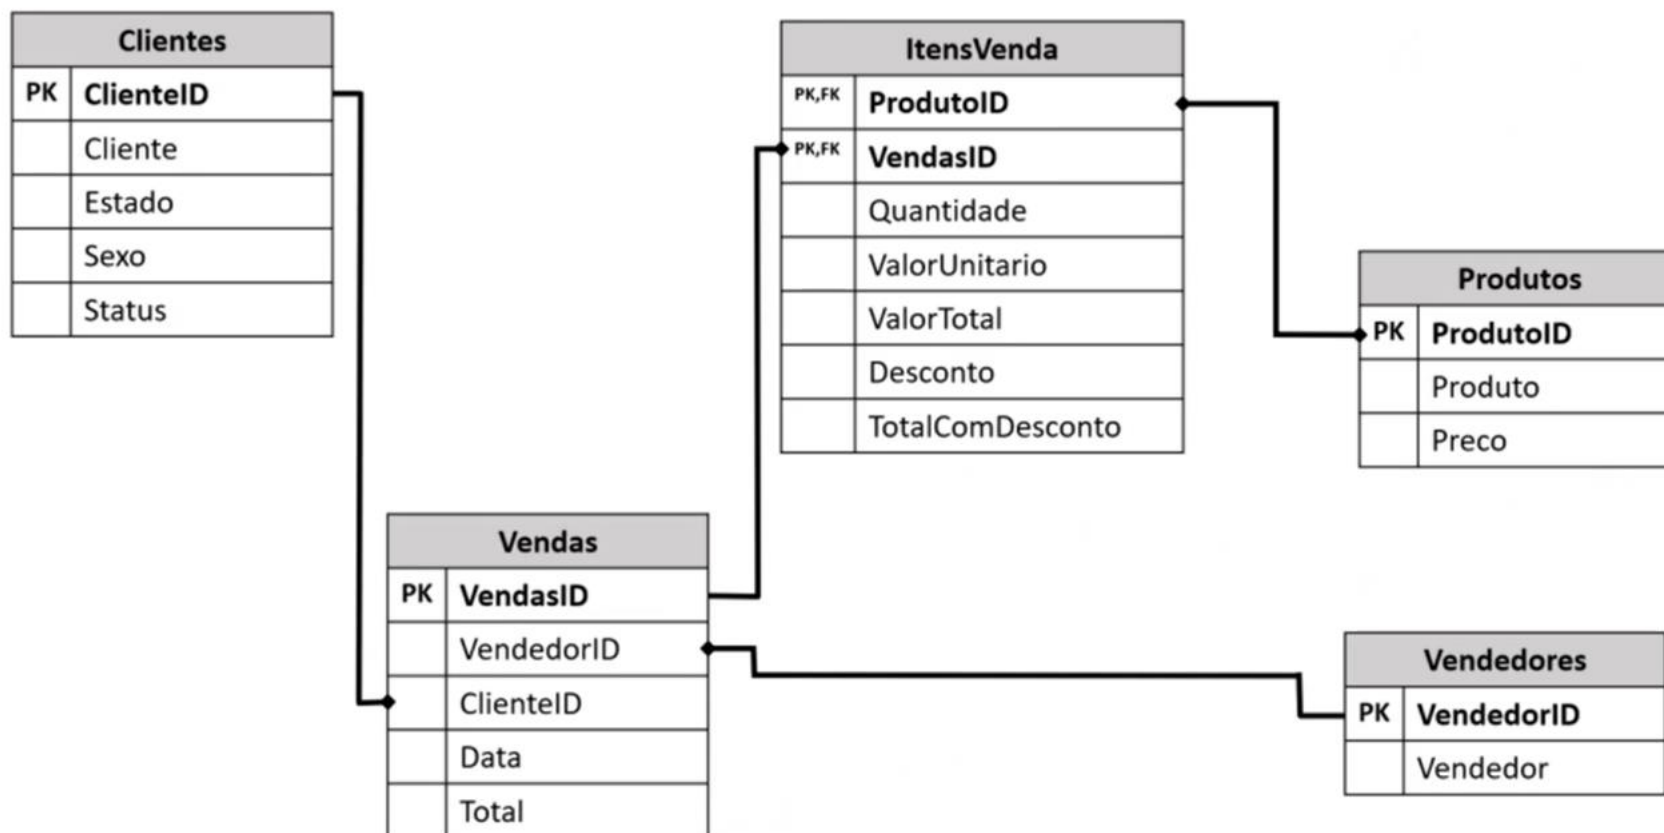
| Clientes | |
|---|---|
| PK | ClienteID |
| | Cliente |
| | Estado |
| | Sexo |
| | Status |

| ItensVenda | |
|---|---|
| PK,FK | ProdutoID |
| PK,FK | VendasID |
| | Quantidade |
| | ValorUnitario |
| | ValorTotal |
| | Desconto |
| | TotalComDesconto |

| Produtos | |
|---|---|
| PK | ProdutoID |
| | Produto |
| | Preco |

| Vendas | |
|---|---|
| PK | VendasID |
| | VendedorID |
| | ClienteID |
| | Data |
| | Total |

| Vendedores | |
|---|---|
| PK | VendedorID |
| | Vendedor |